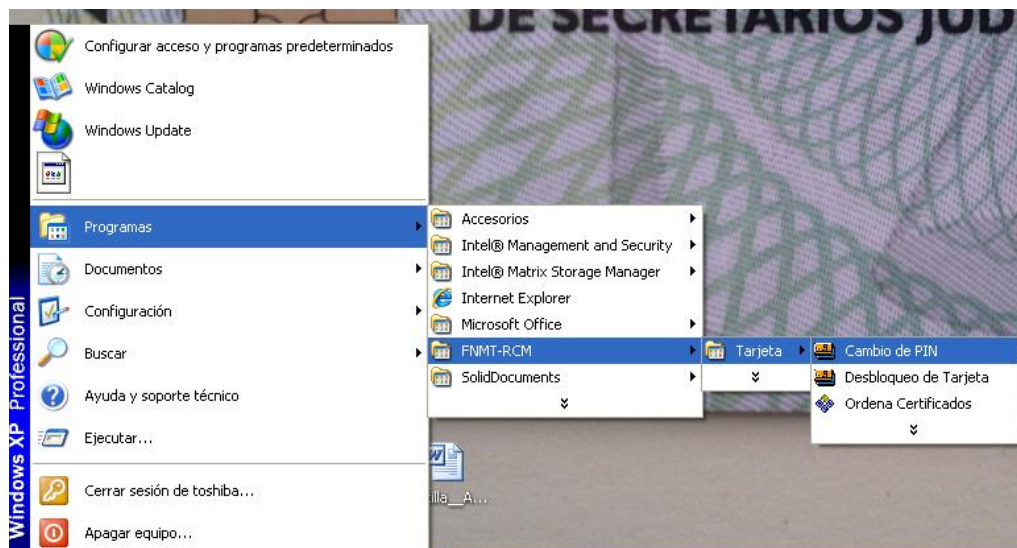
DE SECRETARIOS JUD

Configurar acceso y programas predeterminados
Windows Catalog
Windows Update

Programas
Documentos
Configuración
Buscar
Ayuda y soporte técnico
Ejecutar...
Cerrar sesión de toshiba...
Apagar equipo...

Windows XP Professional

Accesorios
Intel® Management and Security
Intel® Matrix Storage Manager
Internet Explorer
Microsoft Office
FNMT-RCM
SolidDocuments
»

Tarjeta
»

Cambio de PIN
Desbloqueo de Tarjeta
Ordena Certificados
»

illa_A...